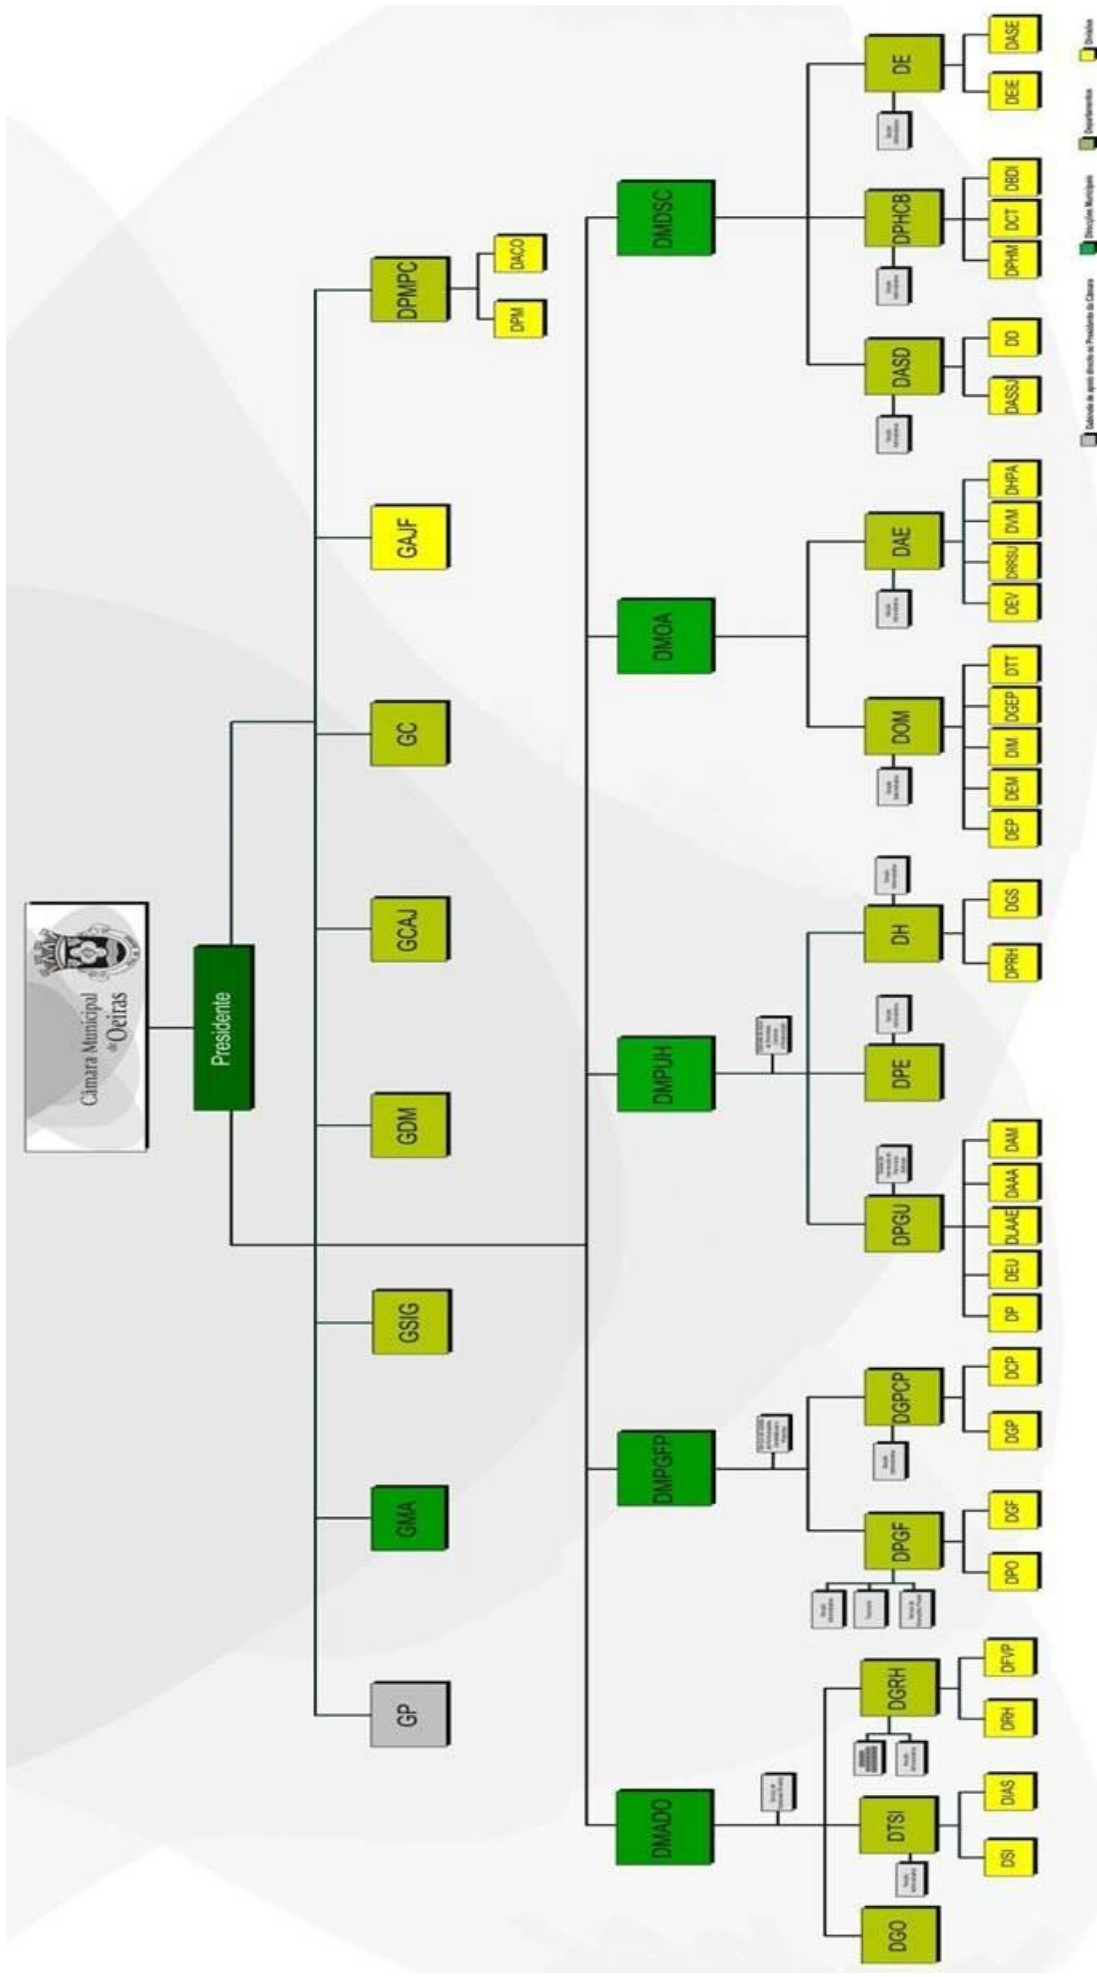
Câmara Municipal de Oeiras

Presidente

GP
GMA
GSIG
GDM
GCAJ
GC
GAJF
DPMPC
DPM
DACO

DMADO
DGO
DTSI
DSI
DIAS
DGRH
DRH
DFVP

DMPGFP
DPGF
DPO
DGF
DGPCP
DGP
DCP

DMPUH
DPGU
DP
DEU
DLAAE
DAAA
DAM
DPE
DH
DPRH
DGS

DMOA
DOM
DEP
DEM
DIM
DGEP
DTT
DAE
DEV
DRRSU
DVM
DHPA

DMDSC
DASD
DASSJ
DD
DPHCB
DPHM
DCT
DBDI
DE
DEIE
DASE

Gabinete de apoio directo ao Presidente da Câmara
Direcções Municipais
Departamentos
Divisões